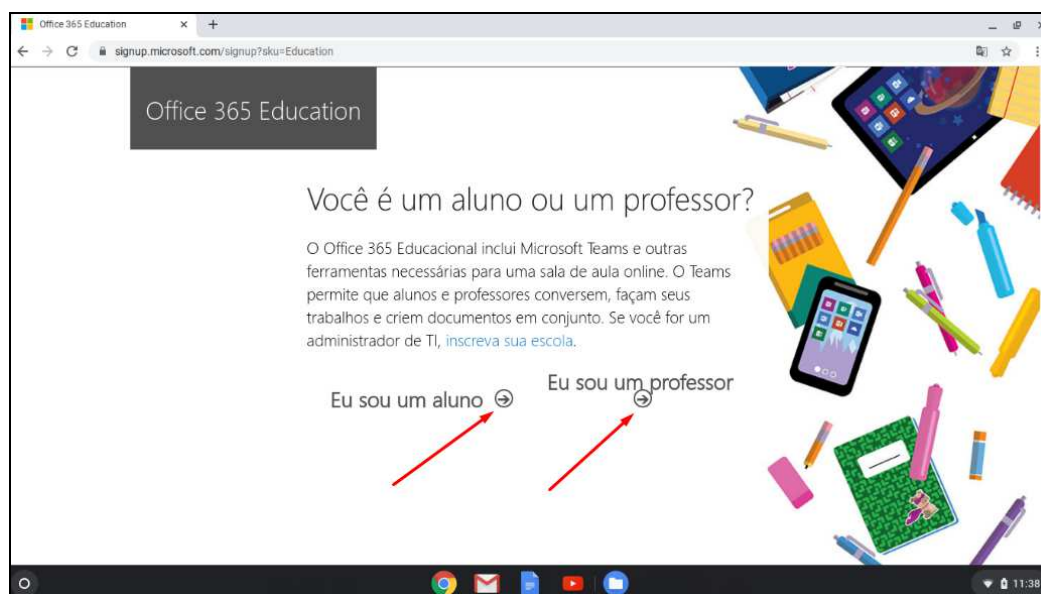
Office 365 Education ×

signup.microsoft.com/signup?sku=Education

Office 365 Education

Você é um aluno ou um professor?

O Office 365 Educacional inclui Microsoft Teams e outras ferramentas necessárias para uma sala de aula online. O Teams permite que alunos e professores conversem, façam seus trabalhos e criem documentos em conjunto. Se você for um administrador de TI, inscreva sua escola.

Eu sou um aluno

Eu sou um professor

11:38